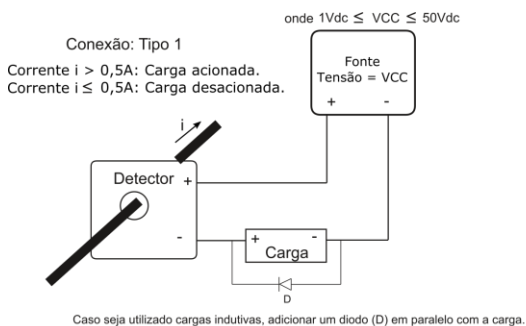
onde 1Vdc $\leq$ VCC $\leq$ 50Vdc

Conexão: Tipo 1

Corrente i > 0,5A: Carga acionada.
Corrente i $\leq$ 0,5A: Carga desacionada.

Fonte
Tensão = VCC
+
-

i

Detector
+
-

+
-
Carga

D

Caso seja utilizado cargas indutivas, adicionar um diodo (D) em paralelo com a carga.